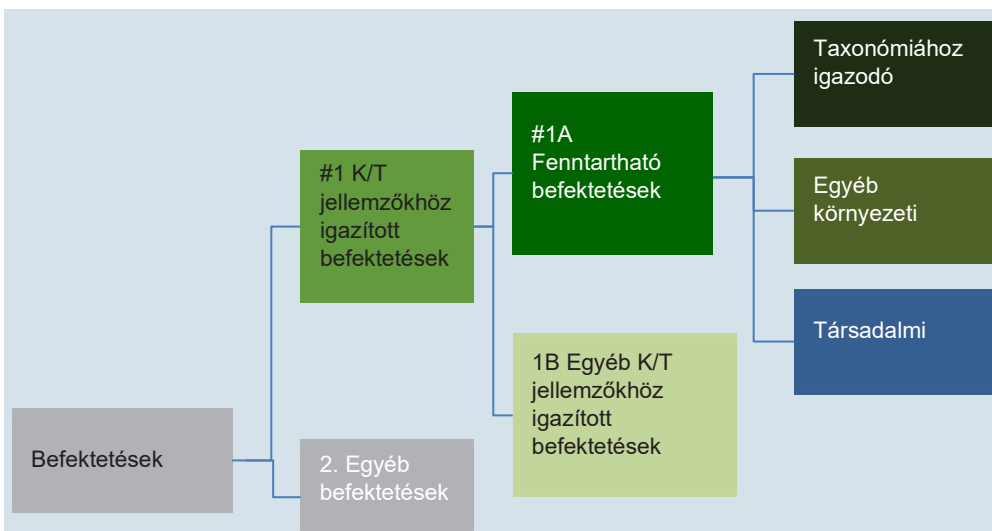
Befektetések

#1 K/T jellemzőkhöz igazított befektetések

2. Egyéb befektetések

#1A Fenntartható befektetések

1B Egyéb K/T jellemzőkhöz igazított befektetések

Taxonómiához igazodó

Egyéb környezeti

Társadalmi